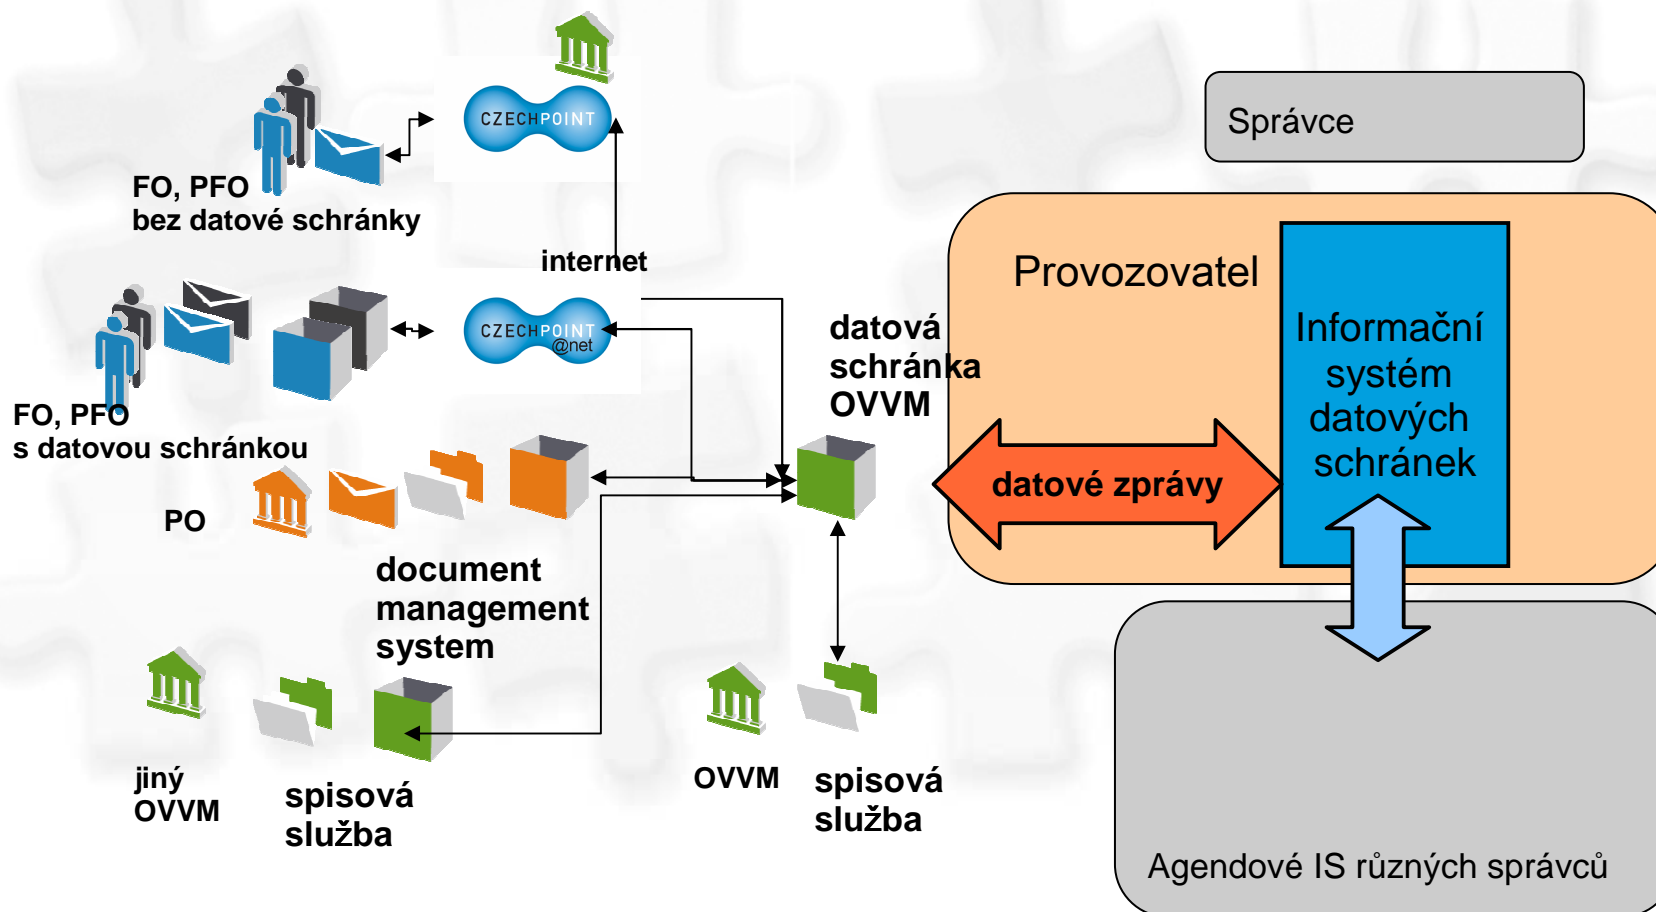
CZECHPOINT

Správce

FO, PFO
bez datové schránky

internet

Provozovatel

CZECHPOINT @net

datová schránka OVVM

Informační systém datových schránek

FO, PFO
s datovou schránkou

datové zprávy

PO

document management system

jiný OVVM

spisová služba

OVVM

spisová služba

Agendové IS různých správců